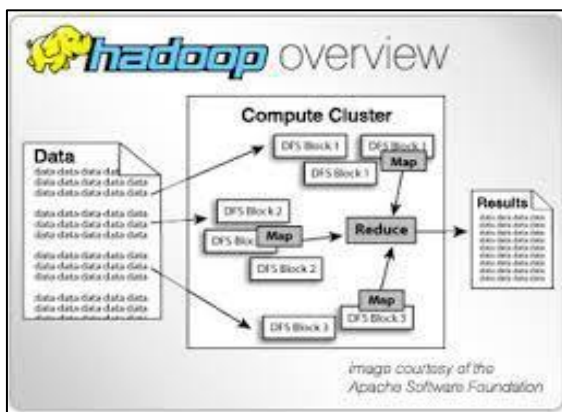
hadoop overview

Compute Cluster

Data
data data data data data
data data data data data
data data data data data

data data data data data
data data data data data
data data data data data

data data data data data
data data data data data
data data data data data

data data data data data
data data data data data

DFS Block 1
DFS Block 1
DFS Block 1
Map

DFS Block 2
DFS Bloc
Map
DFS Block 2

Reduce

Map
DFS Block 3
DFS Block 3

Results
data data data data
data data data data
data data data data
data data data data
data data data data
data data data data
data data data data
data data data data

image courtesy of the Apache Software Foundation